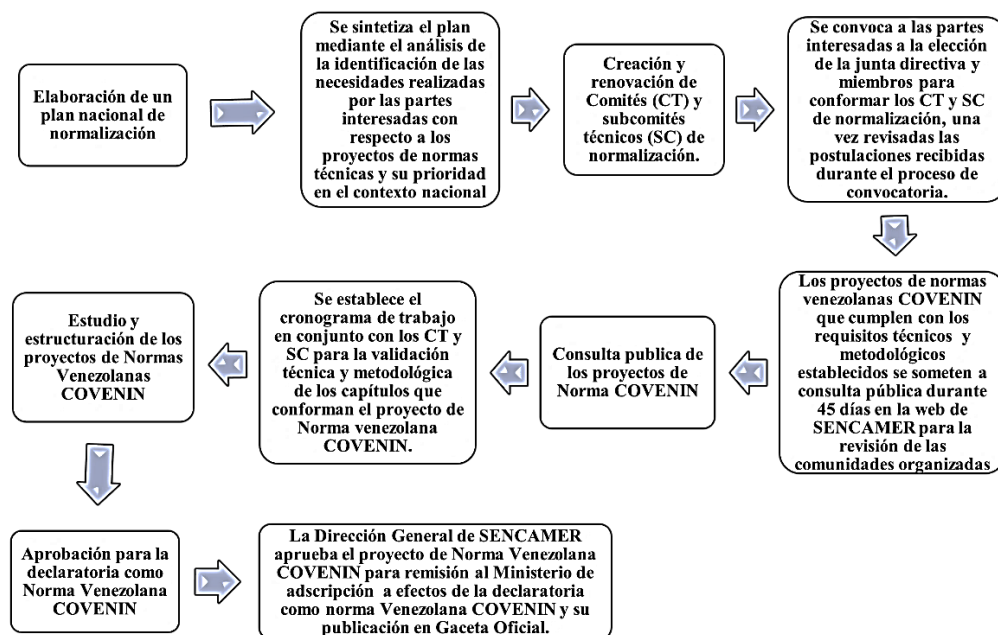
Elaboración de un plan nacional de normalización

Se sintetiza el plan mediante el análisis de la identificación de las necesidades realizadas por las partes interesadas con respecto a los proyectos de normas técnicas y su prioridad en el contexto nacional

Creación y renovación de Comités (CT) y subcomités técnicos (SC) de normalización.

Se convoca a las partes interesadas a la elección de la junta directiva y miembros para conformar los CT y SC de normalización, una vez revisadas las postulaciones recibidas durante el proceso de convocatoria.

Los proyectos de normas venezolanas COVENIN que cumplen con los requisitos técnicos y metodológicos establecidos se someten a consulta pública durante 45 días en la web de SENCAMER para la revisión de las comunidades organizadas

Consulta publica de los proyectos de Norma COVENIN

Se establece el cronograma de trabajo en conjunto con los CT y SC para la validación técnica y metodológica de los capítulos que conforman el proyecto de Norma venezolana COVENIN.

Estudio y estructuración de los proyectos de Normas Venezolanas COVENIN

Aprobación para la declaratoria como Norma Venezolana COVENIN

La Dirección General de SENCAMER aprueba el proyecto de Norma Venezolana COVENIN para remisión al Ministerio de adscripción a efectos de la declaratoria como norma Venezolana COVENIN y su publicación en Gaceta Oficial.